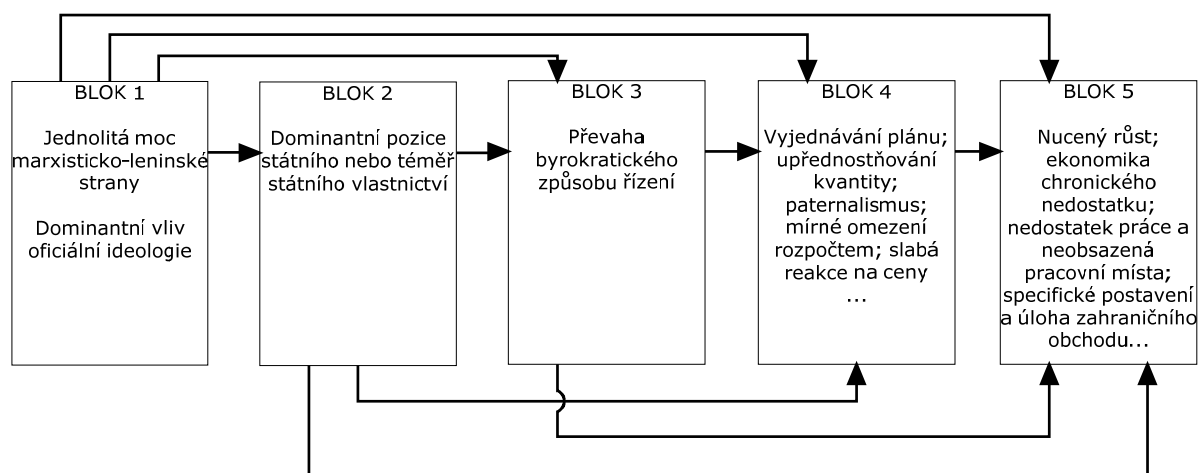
BLOK 1

Jednolitá moc marxisticko-leninské strany

Dominantní vliv oficiální ideologie

BLOK 2

Dominantní pozice státního nebo téměř státního vlastnictví

BLOK 3

Převaha byrokratického způsobu řízení

BLOK 4

Vyjednávání plánu; upřednostňování kvantity; paternalismus; mírné omezení rozpočtem; slabá reakce na ceny ...

BLOK 5

Nucený růst; ekonomika chronického nedostatku; nedostatek práce a neobsazená pracovní místa; specifické postavení a úloha zahraničního obchodu...